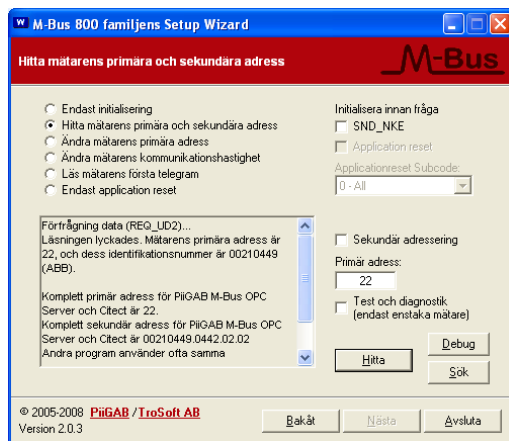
M-Bus 800 familjens Setup Wizard

Hitta mätarens primära och sekundära adress

M-Bus

Endast initialisering
Hitta mätarens primära och sekundära adress
Ändra mätarens primära adress
Ändra mätarens kommunikationshastighet
Läs mätarens första telegram
Endast application reset

Initialisera innan fråga
SND_NKE
Application reset
Applicationreset Subcode:
0 - All

Förfrågning data (REQ_UD2)...
Läsningen lyckades. Mätarens primära adress är 22, och dess identifikationsnummer är 00210449 (ABB).

Komplett primär adress för PiiGAB M-Bus OPC Server och Citect är 22.
Komplett sekundär adress för PiiGAB M-Bus OPC Server och Citect är 00210449.0442.02.02
Andra program använder ofta samma

Sekundär adressering
Primär adress:
22
Test och diagnostik (endast enstaka mätare)

Hitta
Debug
Sök

© 2005-2008 PiiGAB / TroSoft AB
Version 2.0.3

Bakåt
Nästa
Avsluta